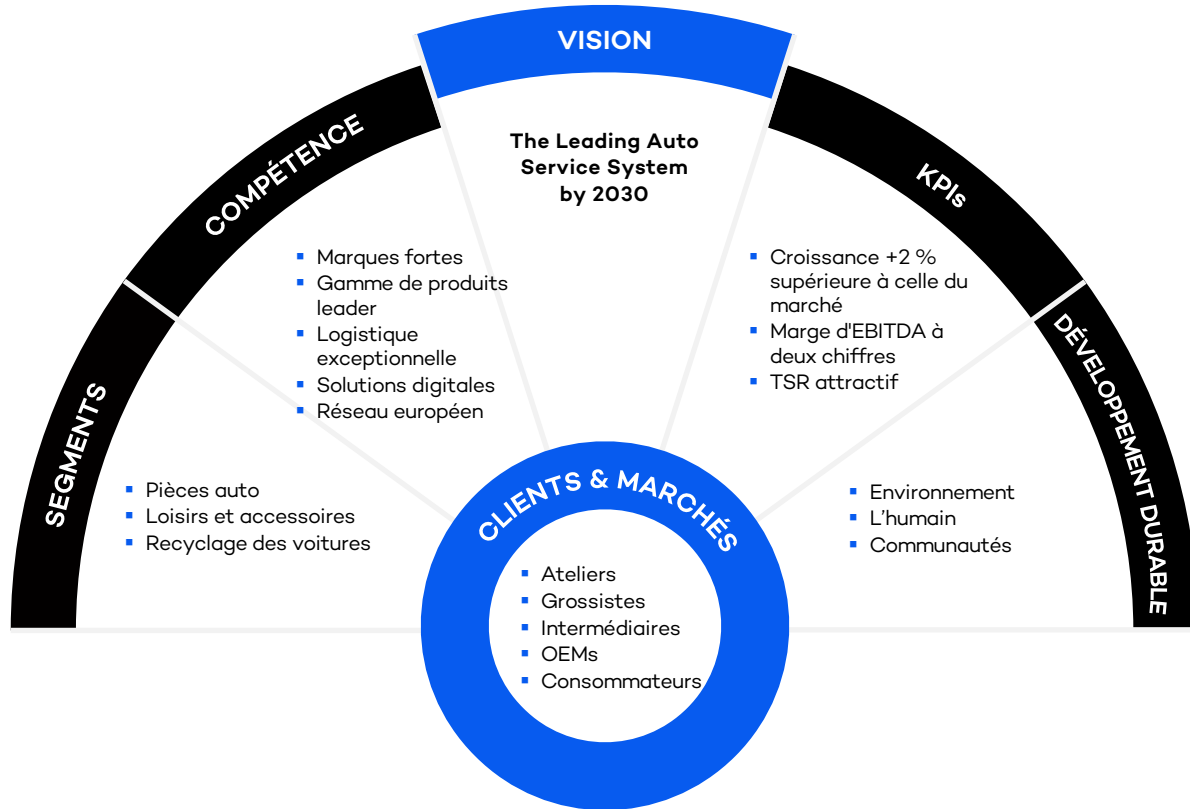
VISION

The Leading Auto Service System by 2030

COMPÉTENCE

- Marques fortes
- Gamme de produits leader
- Logistique exceptionnelle
- Solutions digitales
- Réseau européen

KPIs

- Croissance +2 % supérieure à celle du marché
- Marge d'EBITDA à deux chiffres
- TSR attractif

SEGMENTS

- Pièces auto
- Loisirs et accessoires
- Recyclage des voitures

DÉVELOPPEMENT DURABLE

- Environnement
- L'humain
- Communautés

CLIENTS & MARCHÉS

- Ateliers
- Grossistes
- Intermédiaires
- OEMs
- Consommateurs